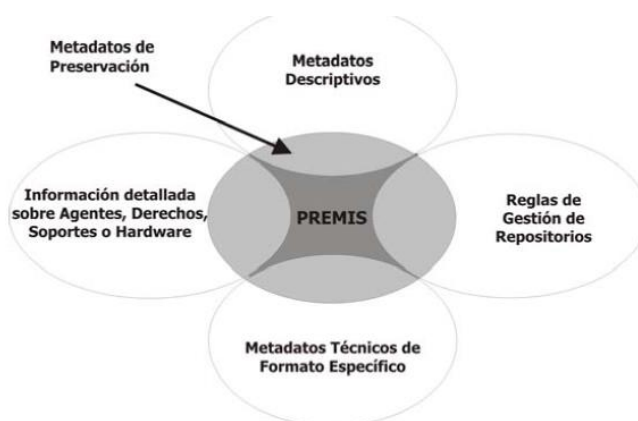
Metadatos de Preservación

Metadatos Descriptivos

Información detallada sobre Agentes, Derechos, Soportes o Hardware

PREMIS

Reglas de Gestión de Repositorios

Metadatos Técnicos de Formato Específico